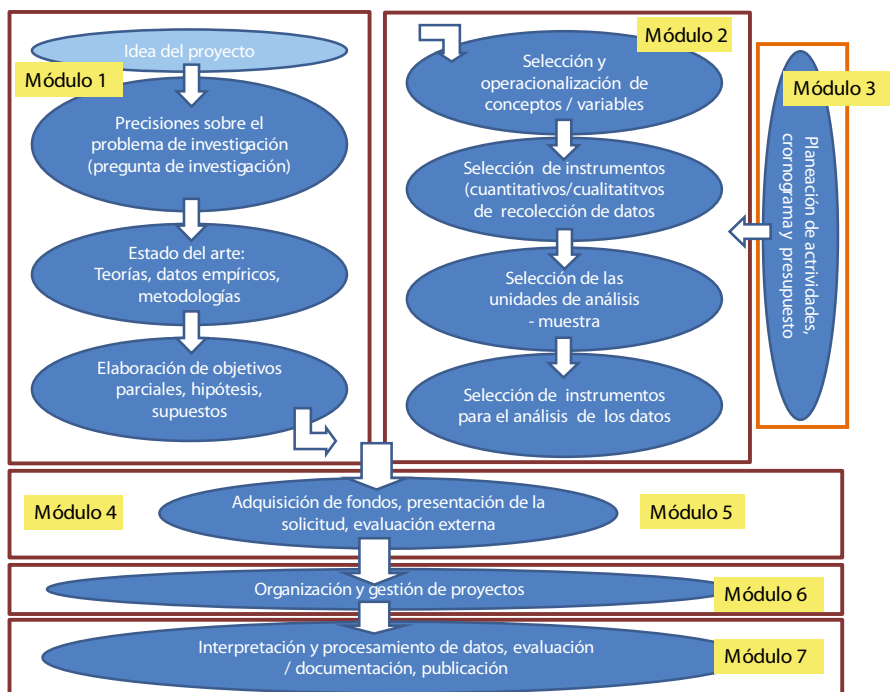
Idea del proyecto

Módulo 1

Precisiones sobre el problema de investigación (pregunta de investigación)

Estado del arte: Teorías, datos empíricos, metodologías

Elaboración de objetivos parciales, hipótesis, supuestos

Módulo 2

Selección y operacionalización de conceptos / variables

Selección de instrumentos (cuantitativos/cualitatitvos de recolección de datos

Selección de las unidades de análisis - muestra

Selección de instrumentos para el análisis de los datos

Módulo 3

Planeación de actividades, cronograma y presupuesto

Módulo 4

Adquisición de fondos, presentación de la solicitud, evaluación externa

Módulo 5

Organización y gestión de proyectos

Módulo 6

Interpretación y procesamiento de datos, evaluación / documentación, publicación

Módulo 7